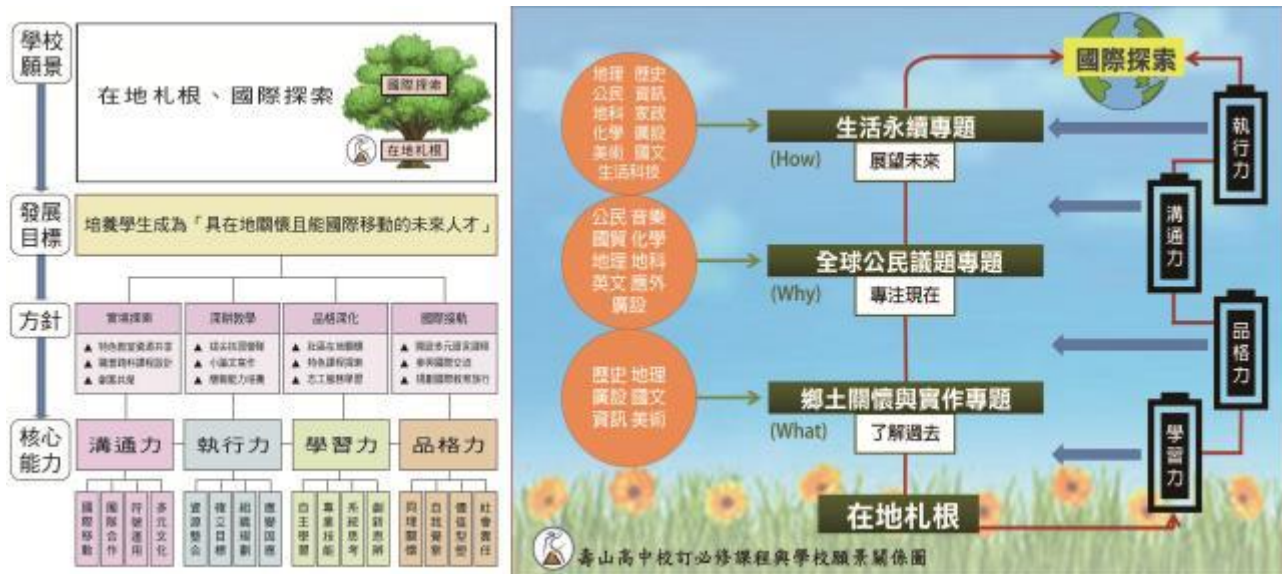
學校願景

在地札根、國際探索

國際探索

在地札根

發展目標

培養學生成為「具在地關懷且能國際移動的未來人才」

方針

實境探索
▲ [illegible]
▲ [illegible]
▲ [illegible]

深耕教學
▲ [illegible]
▲ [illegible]
▲ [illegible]

品格深化
▲ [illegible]
▲ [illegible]
▲ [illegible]

國際接軌
▲ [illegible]
▲ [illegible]
▲ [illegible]

核心能力

溝通力 | 執行力 | 學習力 | 品格力

國際移動 | 團隊合作 | 符號運用 | 多元文化
資源整合 | 獨立自主 | 組織規劃 | 應變因應
自主學習 | 專業技能 | 系統思考 | 創新思辨
同理關懷 | 自我覺察 | 價值型塑 | 社會責任

國際探索

地理 歷史 公民 資訊 地科 家政 化學 廣設 美術 國文 生活科技

生活永續專題
(How)
展望未來

公民 音樂 國質 化學 地理 地科 英文 應外 廣設

全球公民議題專題
(Why)
專注現在

歷史 地理 廣設 國文 資訊 美術

鄉土關懷與實作專題
(What)
了解過去

在地札根

執行力
溝通力
品格力
學習力

壽山高中校訂必修課程與學校願景關係圖